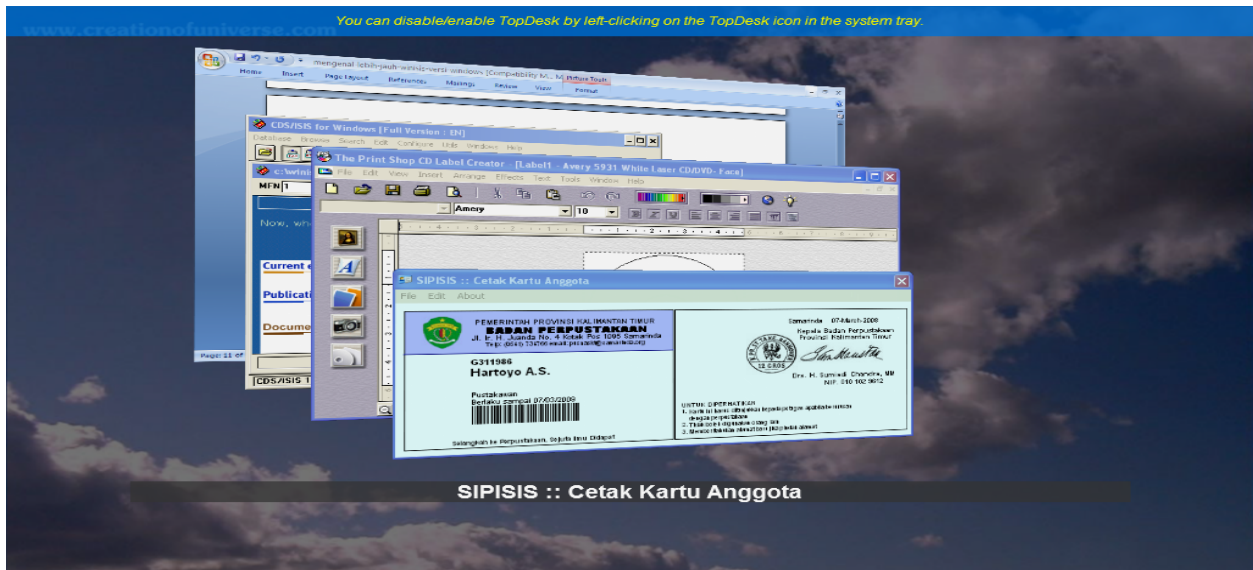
You can disable/enable TopDesk by left-clicking on the TopDesk icon in the system tray.

www.creationofuniverse.com

mengenal lebih jauh winisis versi windows [Compatibility M... Picture Tools

Home Insert Page Layout References Mailings Review View Format

CDS/ISIS for Windows [Full Version : EN]

Database Browse Search Edit Configure Utils Window Help

c:\winis

MFN 1

Now, wh

Current

Publicati

Docume

Page: 15 of

CDS/ISIS 1

The Print Shop CD Label Creator - [Label1 - Avery 5931 White Laser CD/DVD- Face]

File Edit View Insert Arrange Effects Text Tools Window Help

Amery 10

SIPISIS :: Cetak Kartu Anggota

File Edit About

PEMERINTAH PROVINSI KALIMANTAN TIMUR
BADAN PERPUSTAKAAN
Jl. H. Juanda No. 4 Kotak Pos 1095 Samarinda
Telp. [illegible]

G311986
Hartoyo A.S.

Pustakawan
Berlaku sampai 07/03/2009

Selangkah ke Perpustakaan, Sejuta Ilmu Didapat

Samarinda, 07-March-2009
Kepala Badan Perpustakaan
Provinsi Kalimantan Timur

Drs. H. Sumiadi Chandra, MM
NIP. 010 102 9612

UNTUK DIPERHATIKAN
1. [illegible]
2. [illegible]
3. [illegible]

SIPISIS :: Cetak Kartu Anggota